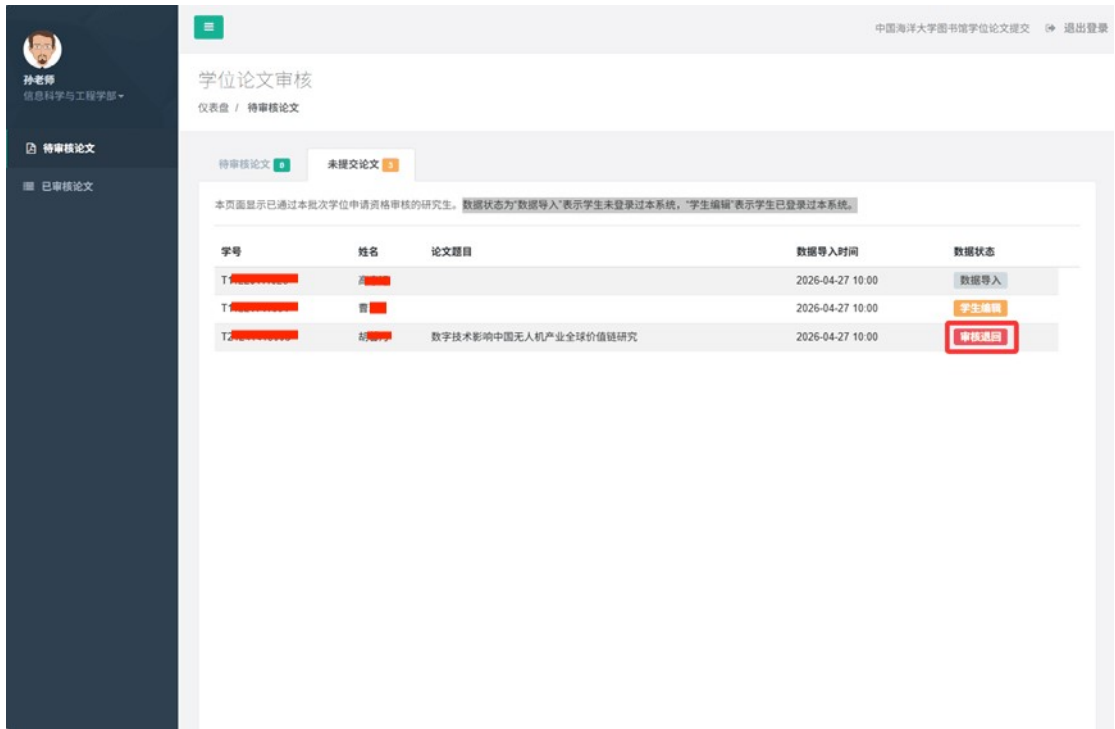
孙老师
信息科学与工程学部▾

待审核论文
已审核论文

≡

中国海洋大学图书馆学位论文提交 退出登录

学位论文审核
仪表盘 / 待审核论文

待审核论文 0 未提交论文 3

本页面显示已通过本批次学位申请资格审核的研究生。数据状态为"数据导入"表示学生未登录过本系统，"学生编辑"表示学生已登录过本系统。

| 学号 | 姓名 | 论文题目 | 数据导入时间 | 数据状态 |
|---|---|---|---|---|
| T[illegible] | 高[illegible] | | 2026-04-27 10:00 | 数据导入 |
| T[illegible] | 曹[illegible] | | 2026-04-27 10:00 | 学生编辑 |
| T2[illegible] | 胡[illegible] | 数字技术影响中国无人机产业全球价值链研究 | 2026-04-27 10:00 | 审核退回 |